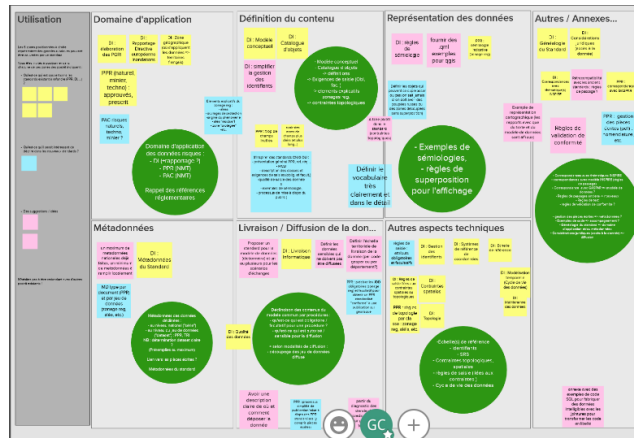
Utilisation

Domaine d'application

DI : élaboration des PGRI

DI : Processus Effectué données / mandataire

DI : Zone géographique

PPRI (naturel, miniers, techno) : approuvés, prescrit

PAC risques naturels, technos, minier ?

Domaine d'application des données risques : - DI m'apporte ? - PPR (NMT) - PAC (NMT) Rappel des références réglementaires

Définition du contenu

DI : Modèle conceptuel

DI : Catalogue d'objets

DI : simplifier la gestion des identifiants

- Modèle conceptuel - Catalogue d'objets - Définitions - Exigences de saisie - Contraintes topologiques

Définir le vocabulaire très clairement et dans le détail

Représentation des données

DI : règles de sémiologie

- Exemples de sémiologies, - règles de superposition pour l'affichage

Autres / Annexes...

DI : Généalogie du Standard

Règles de validation de conformité

Métadonnées

DI : Métadonnées du Standard

Livraison / Diffusion de la don...

DI : Livraison informatique

DI : 2 autres jeux de données

Définition des schémas de livraison

Autres aspects techniques

DI : Gestion des identifiants

DI : Contraintes spatiales

DI : Topologie

DI : Système de référence

DI : Modélisation temporelle

Cohérence de référence - identifiants - SRS - Contraintes topologiques, spatiales - Règles de saisie - Cycle de vie des données

GC